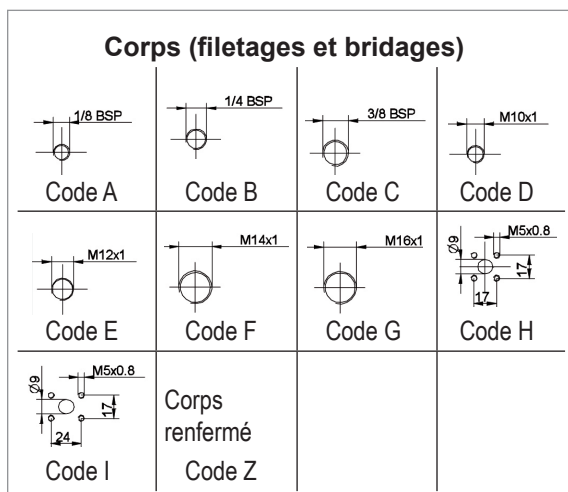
Corps (filetages et bridages)

| | | | |
|---|---|---|---|
| 1/8 BSP Code A | 1/4 BSP Code B | 3/8 BSP Code C | M10x1 Code D |
| M12x1 Code E | M14x1 Code F | M16x1 Code G | Ø9 M5x0.8 17 17 Code H |
| Ø9 M5x0.8 17 24 Code I | Corps renfermé Code Z | | |